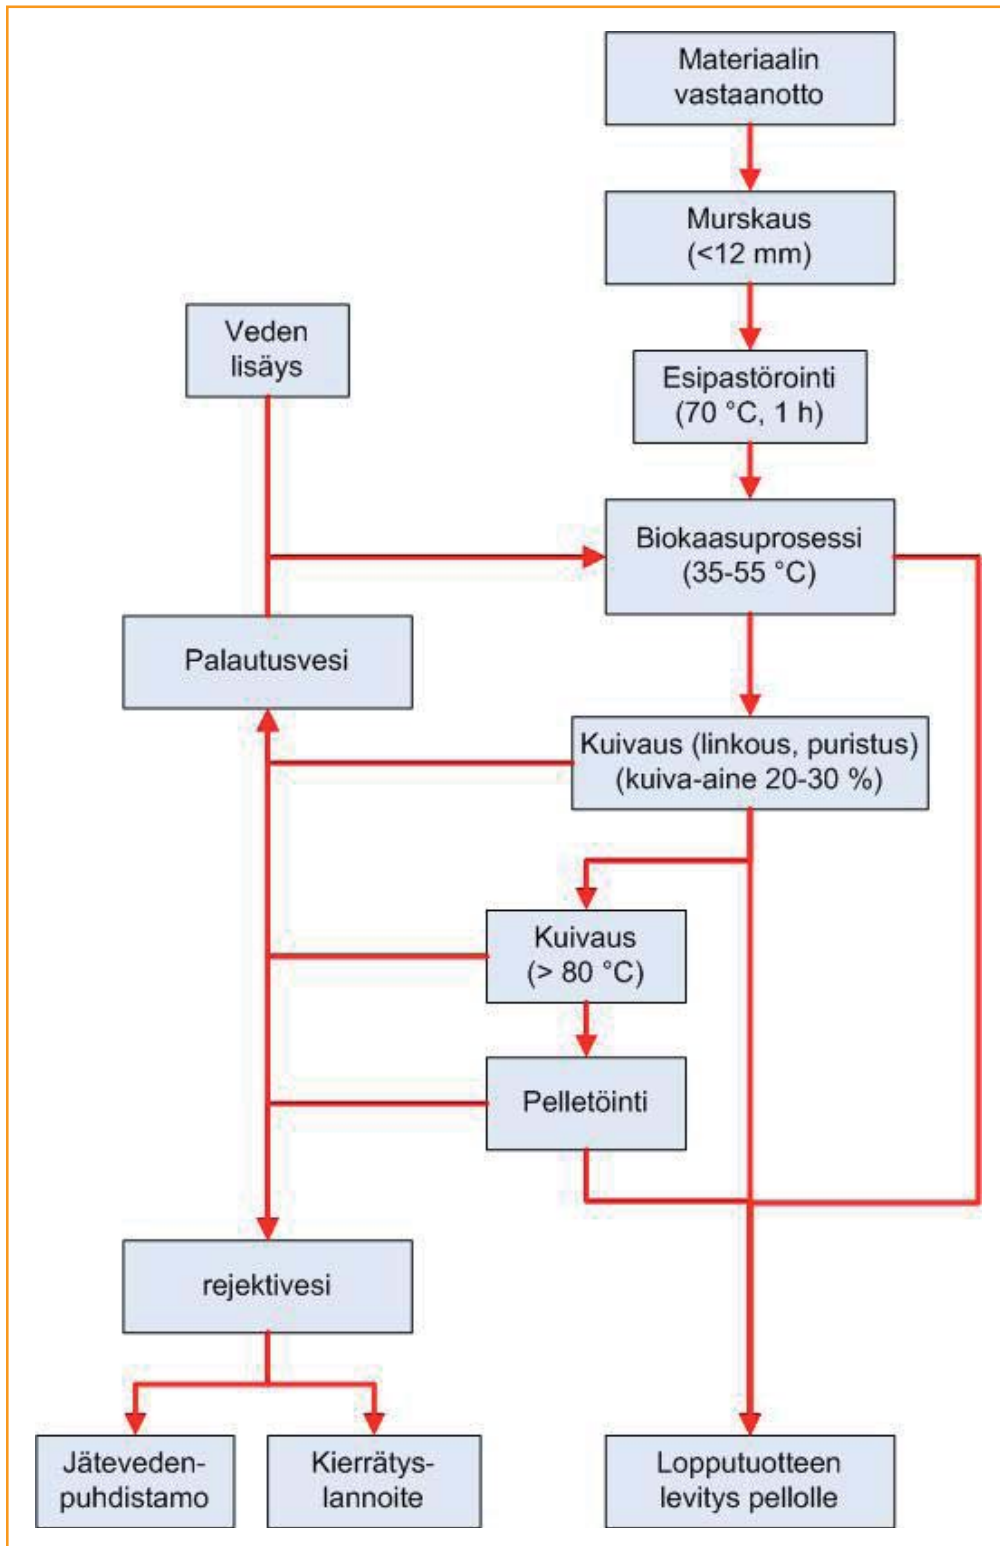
Materiaalin vastaanotto

Murskaus (<12 mm)

Veden lisäys

Esipastörointi (70 °C, 1 h)

Biokaasuprosessi (35-55 °C)

Palautusvesi

Kuivaus (linkous, puristus) (kuiva-aine 20-30 %)

Kuivaus (> 80 °C)

Pelletöinti

rejektivesi

Jäteveden-puhdistamo

Kierrätys-lannoite

Lopputuotteen levitys pellolle